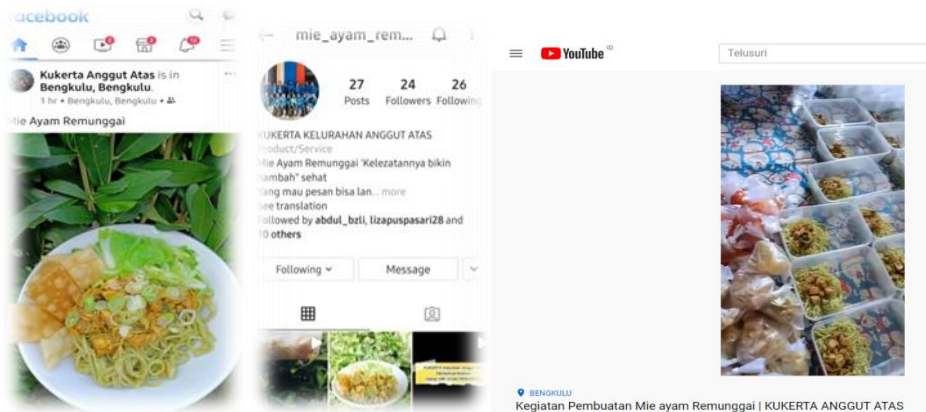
acebook

Kukerta Anggut Atas is in Bengkulu, Bengkulu.
1 hr • Bengkulu, Bengkulu •

Mie Ayam Remunggai

mie_ayam_rem...

27 Posts
24 Followers
26 Following

KUKERTA KELURAHAN ANGGUT ATAS
Product/Service
Mie Ayam Remunggai 'Kelezatannya bikin nambah" sehat
Yang mau pesan bisa lan... more
See translation
Followed by abdul_bzli, lizapuspasari28 and 10 others

Following
Message

YouTube ID
Telusuri

BENGKULU
Kegiatan Pembuatan Mie ayam Remunggai | KUKERTA ANGGUT ATAS